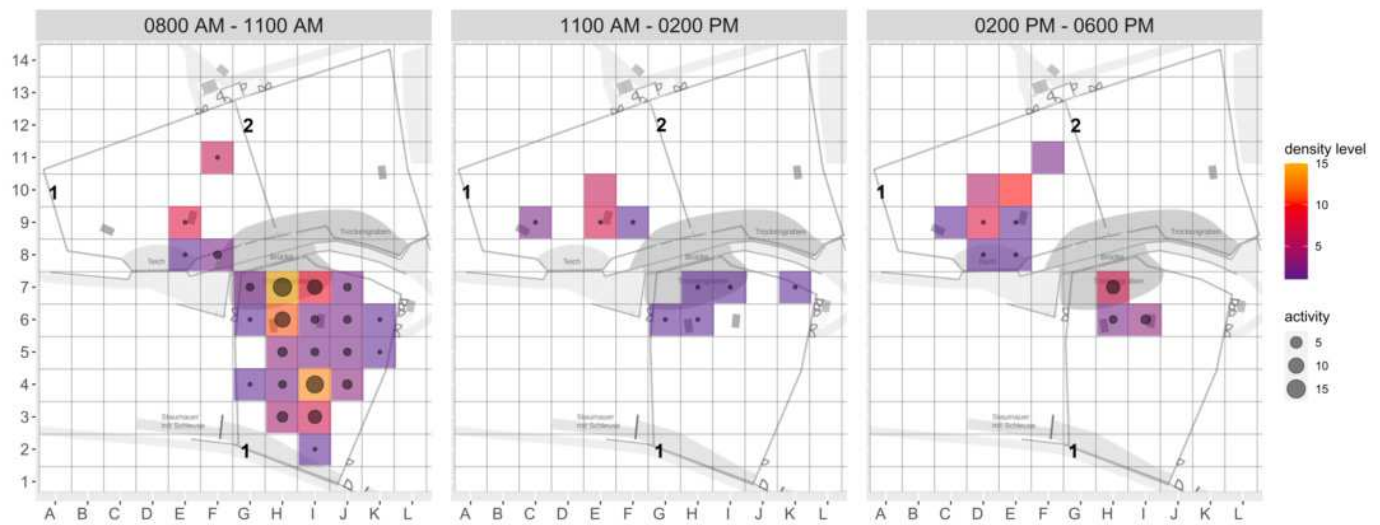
0800 AM - 1100 AM

1100 AM - 0200 PM

0200 PM - 0600 PM

14
13
12
11
10
9
8
7
6
5
4
3
2
1

A B C D E F G H I J K L

1
2
1
Teich
Brücke
Trockengraben
Staumauer mit Schleuse

density level
15
10
5

activity
5
10
15